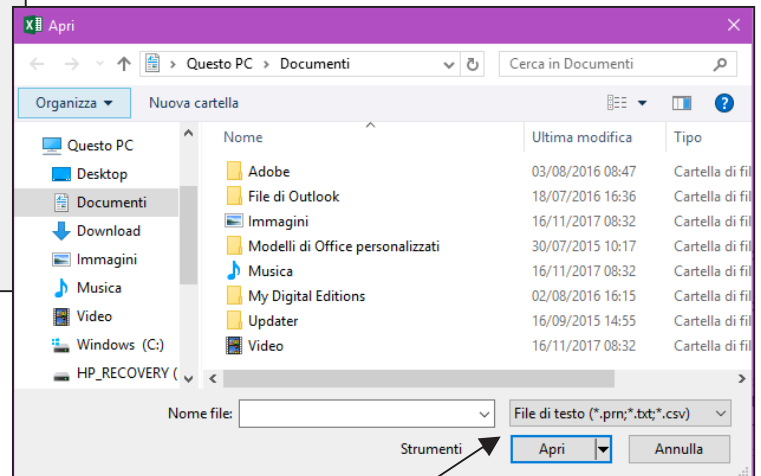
Apri

Questo PC > Documenti

Cerca in Documenti

Organizza ▾ Nuova cartella

Questo PC
Desktop
Documenti
Download
Immagini
Musica
Video
Windows (C:)
HP_RECOVERY (

| Nome | Ultima modifica | Tipo |
|---|---|---|
| Adobe | 03/08/2016 08:47 | Cartella di fil |
| File di Outlook | 18/07/2016 16:36 | Cartella di fil |
| Immagini | 16/11/2017 08:32 | Cartella di fil |
| Modelli di Office personalizzati | 30/07/2015 10:17 | Cartella di fil |
| Musica | 16/11/2017 08:32 | Cartella di fil |
| My Digital Editions | 02/08/2016 16:15 | Cartella di fil |
| Updater | 16/09/2015 14:55 | Cartella di fil |
| Video | 16/11/2017 08:32 | Cartella di fil |

Nome file:

File di testo (*.prn;*.txt;*.csv)

Strumenti

Apri

Annulla